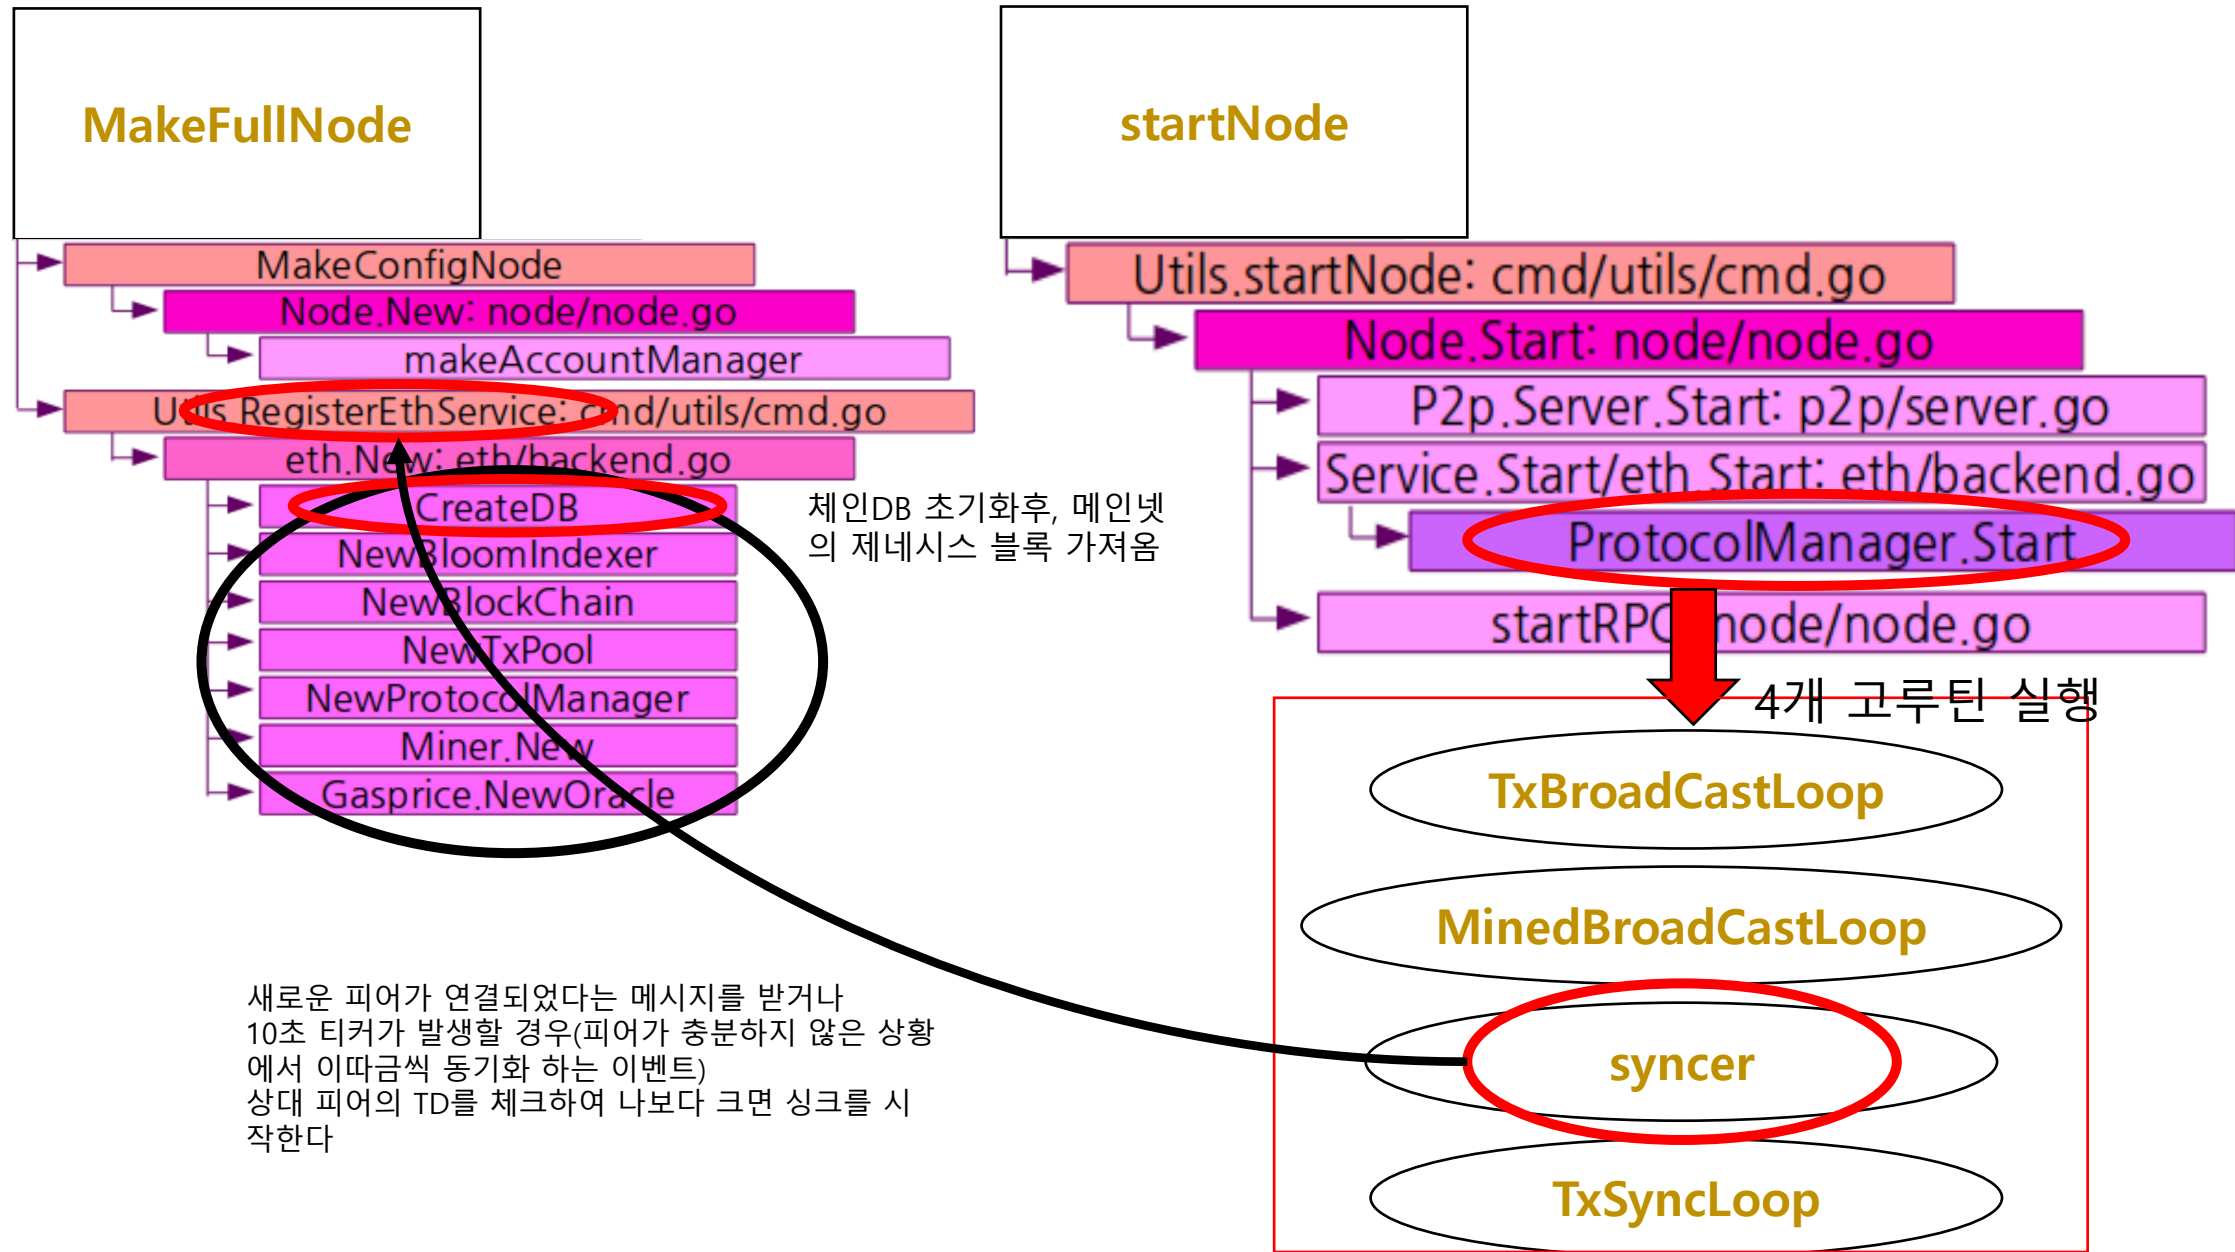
MakeFullNode

MakeConfigNode

Node.New: node/node.go

makeAccountManager

Utils.RegisterEthService: cmd/utils/cmd.go

eth.New: eth/backend.go

CreateDB

NewBloomIndexer

NewBlockChain

NewTxPool

NewProtocolManager

Miner.New

Gasprice.NewOracle

체인DB 초기화후, 메인넷의 제네시스 블록 가져옴

startNode

Utils.startNode: cmd/utils/cmd.go

Node.Start: node/node.go

P2p.Server.Start: p2p/server.go

Service.Start/eth.Start: eth/backend.go

ProtocolManager.Start

startRPC: node/node.go

4개 고루틴 실행

TxBroadCastLoop

MinedBroadCastLoop

syncer

TxSyncLoop

새로운 피어가 연결되었다는 메시지를 받거나 10초 티커가 발생할 경우(피어가 충분하지 않은 상황에서 이따금씩 동기화 하는 이벤트)
상대 피어의 TD를 체크하여 나보다 크면 싱크를 시작한다